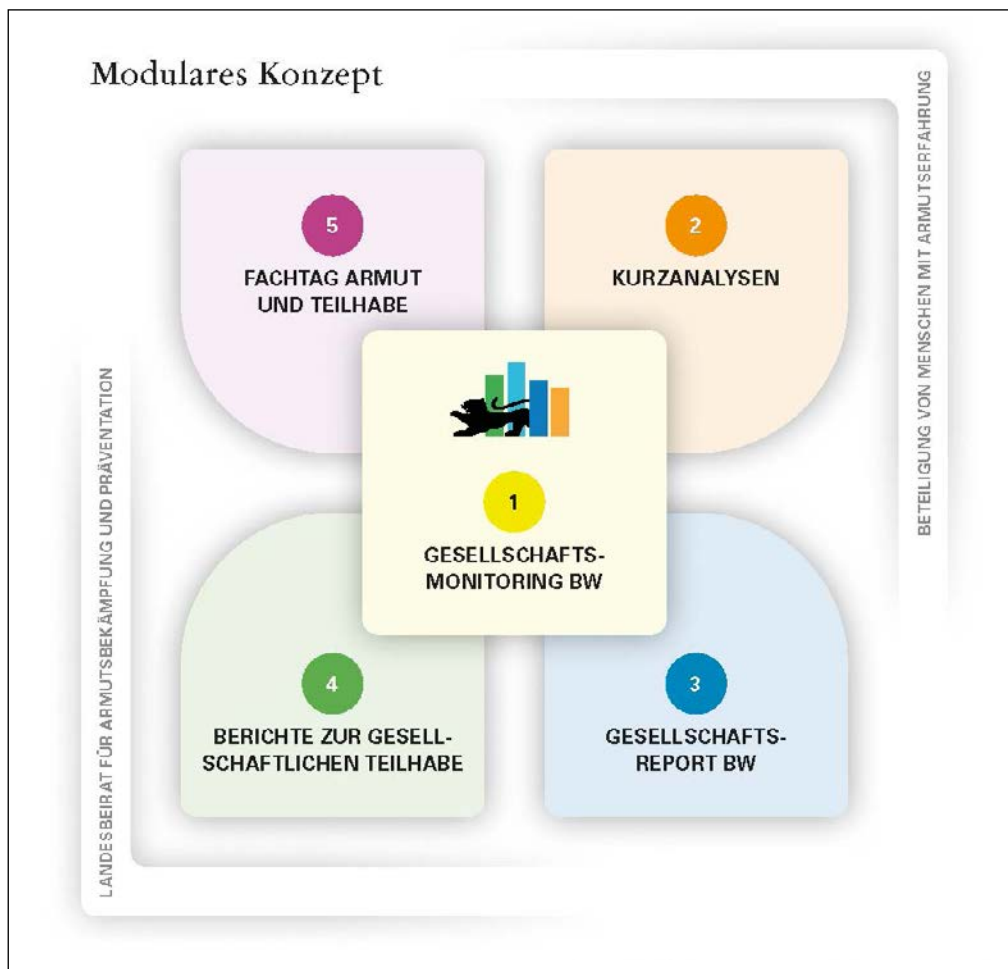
Modulares Konzept

BETEILIGUNG VON MENSCHEN MIT ARMUTSERFAHRUNG

5
FACHTAG ARMUT UND TEILHABE

2
KURZANALYSEN

1
GESELLSCHAFTS-MONITORING BW

LANDESBEIRAT FÜR ARMUTSBEKÄMPFUNG UND PRÄVENTATION

4
BERICHTE ZUR GESELLSCHAFTLICHEN TEILHABE

3
GESELLSCHAFTS-REPORT BW